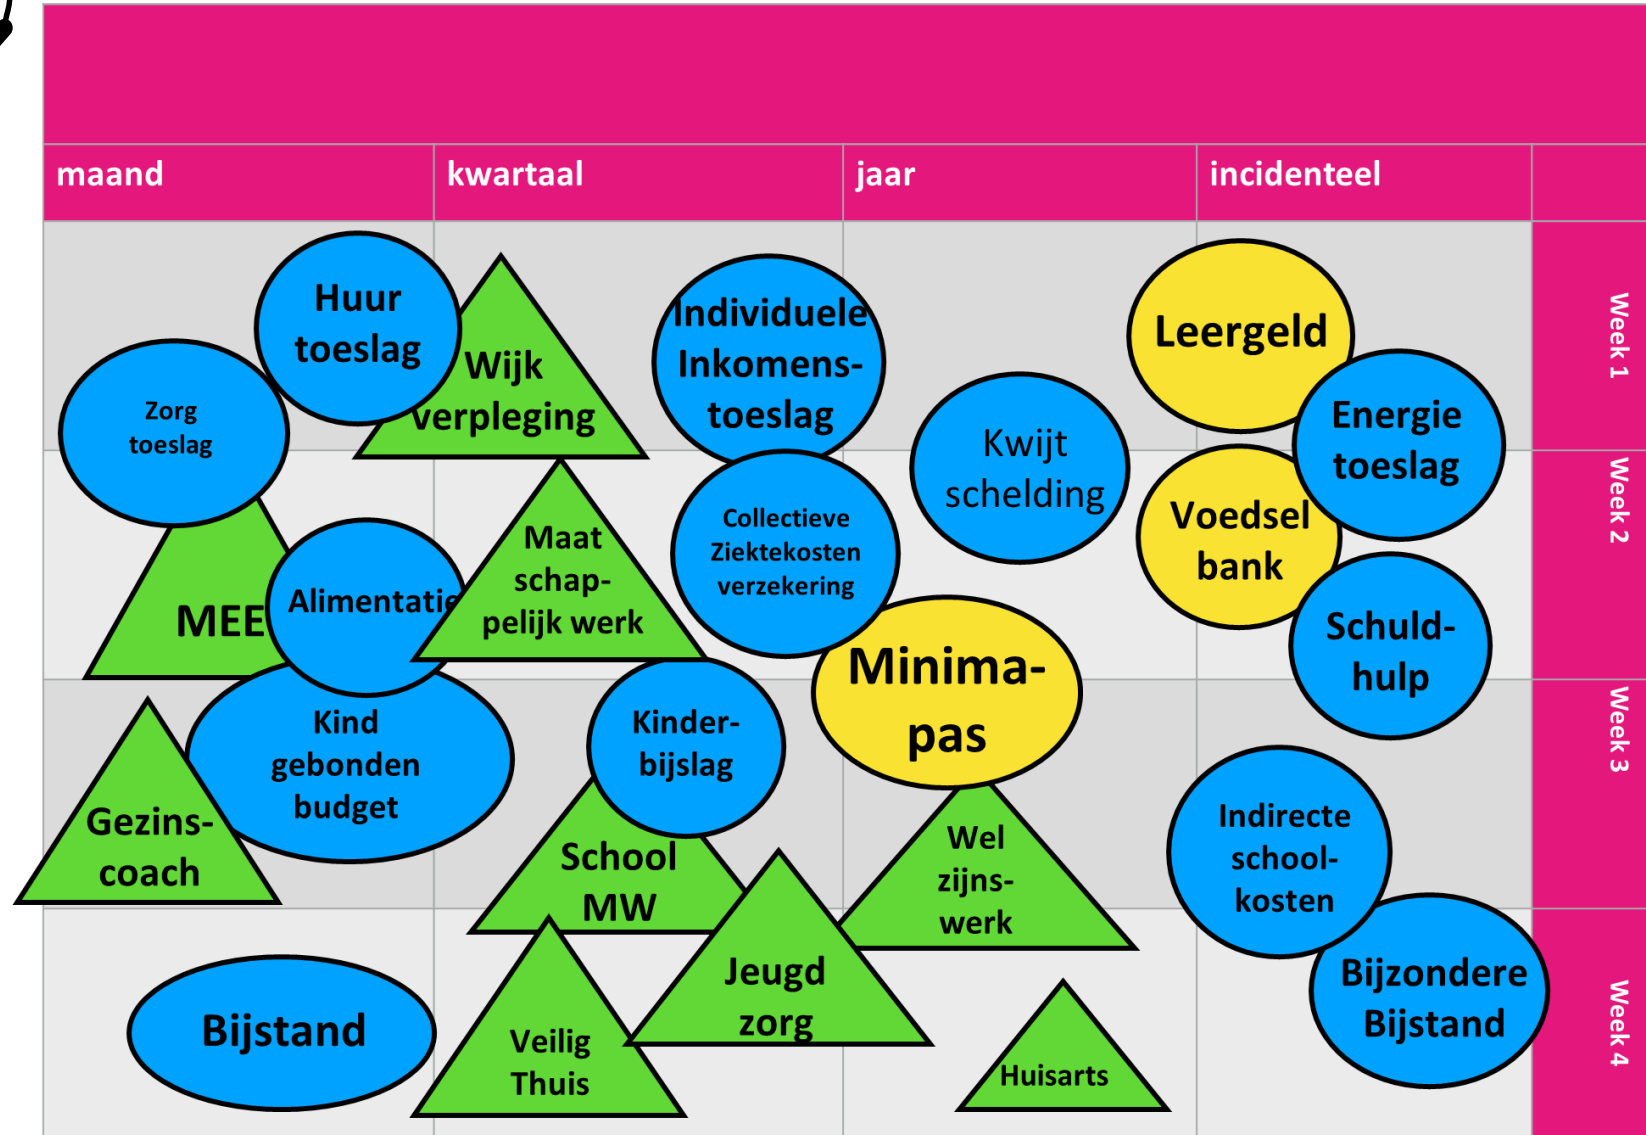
| maand | kwartaal | jaar | incidenteel | |
|---|---|---|---|---|

Week 1
Week 2
Week 3
Week 4

Huur toeslag

Zorg toeslag

Wijk verpleging

Individuele Inkomens-toeslag

Kwijt schelding

Leergeld

Energie toeslag

Voedsel bank

Collectieve Ziektekosten verzekering

Maat schap-pelijk werk

MEE

Alimentatie

Schuld-hulp

Minima-pas

Kind gebonden budget

Kinder-bijslag

Gezins-coach

School MW

Wel zijns-werk

Indirecte school-kosten

Jeugd zorg

Bijstand

Veilig Thuis

Huisarts

Bijzondere Bijstand